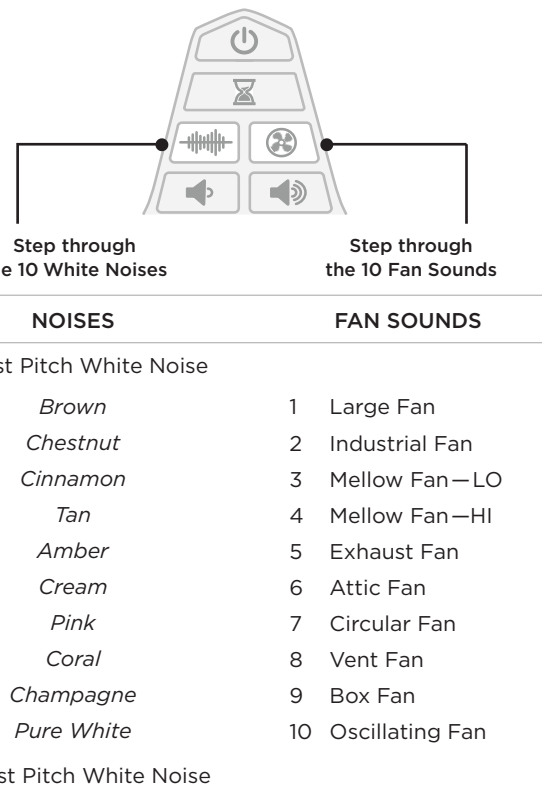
Step through
e 10 White Noises

Step through
the 10 Fan Sounds

NOISES

FAN SOUNDS

st Pitch White Noise

| NOISES | | FAN SOUNDS |
|---|---|---|
| *Brown* | 1 | Large Fan |
| *Chestnut* | 2 | Industrial Fan |
| *Cinnamon* | 3 | Mellow Fan—LO |
| *Tan* | 4 | Mellow Fan—HI |
| *Amber* | 5 | Exhaust Fan |
| *Cream* | 6 | Attic Fan |
| *Pink* | 7 | Circular Fan |
| *Coral* | 8 | Vent Fan |
| *Champagne* | 9 | Box Fan |
| *Pure White* | 10 | Oscillating Fan |

st Pitch White Noise